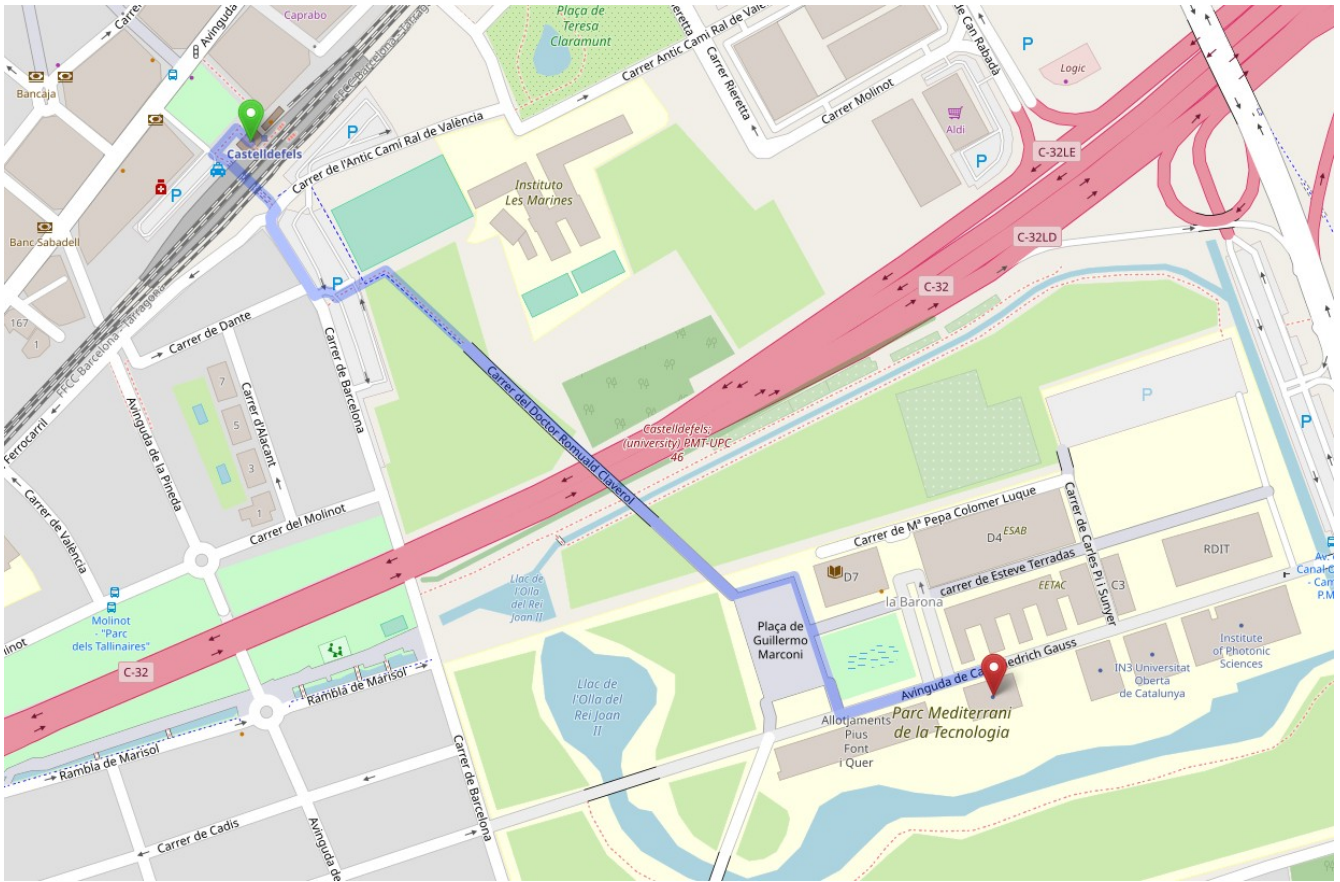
Carrer
Avinguda
Caprabo
Plaça de Teresa Claramunt
Carrer Rieretta
Carrer Antic Camí Ral de València
Carrer Rieretta
Carrer Molinot
Carrer de Can Rabada
P
Logic
Bancaja
Castelldefels
P
Carrer de l'Antic Camí Ral de València
Instituto Les Marines
Aldi
P
C-32LE
C-32LD
Banc Sabadell
P
C-32
167
1
Carrer de Dante
FFCC Barcelona - Tarragona
Ferrocarril
Avinguda de la Pineda
Carrer d'Alacant
7
5
3
1
Carrer de Barcelona
Carrer del Doctor Romualdo Claverol
Castelldefels (university) PMT-UPC 46
P
P
Carrer de València
Carrer del Molinot
Carrer de Mª Pepa Colomer Luque
Carrer de Carles Pi i Sunyer
D4 ESAB
carrer de Esteve Terradas
RDIT
D7
EETAC
C3
la Barona
Llac de l'Olla del Rei Joan II
Molinot - "Parc dels Tallinaires"
Plaça de Guillermo Marconi
Institute of Photonic Sciences
IN3 Universitat Oberta de Catalunya
Avinguda de Carl Friedrich Gauss
Av
Canal
Cam
P.M
C-32
Rambla de Marisol
Llac de l'Olla del Rei Joan II
Allotjaments Pius Font i Quer
Parc Mediterrani de la Tecnologia
Rambla de Marisol
Carrer de Cadis
Avinguda de
Carrer de Barcelona